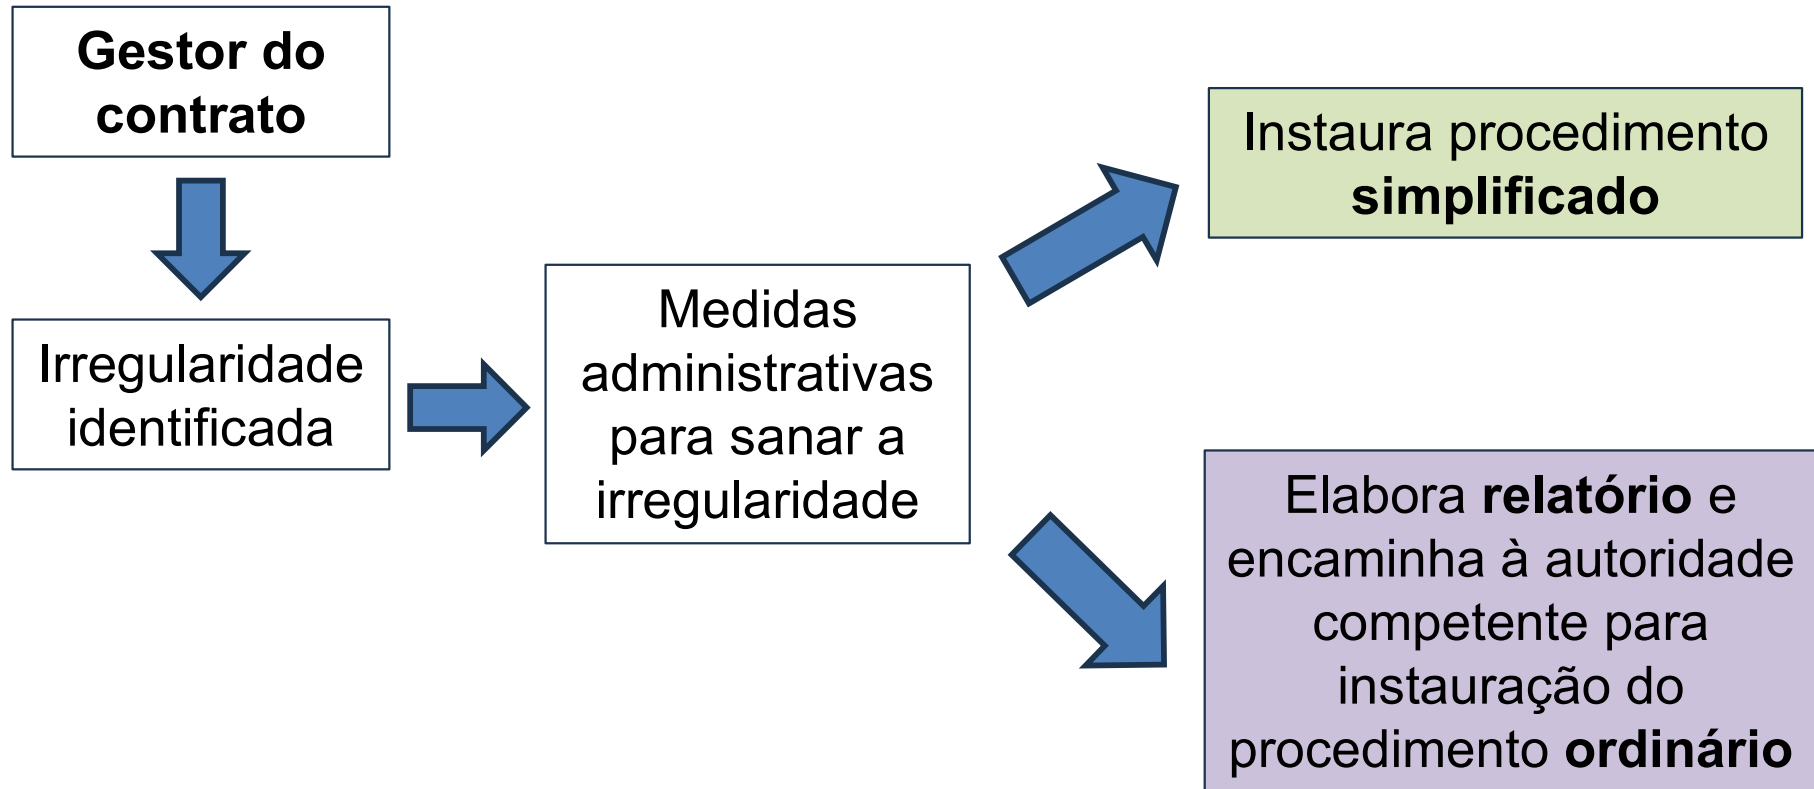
Gestor do contrato

Irregularidade identificada

Medidas administrativas para sanar a irregularidade

Instaura procedimento simplificado

Elabora relatório e encaminha à autoridade competente para instauração do procedimento ordinário